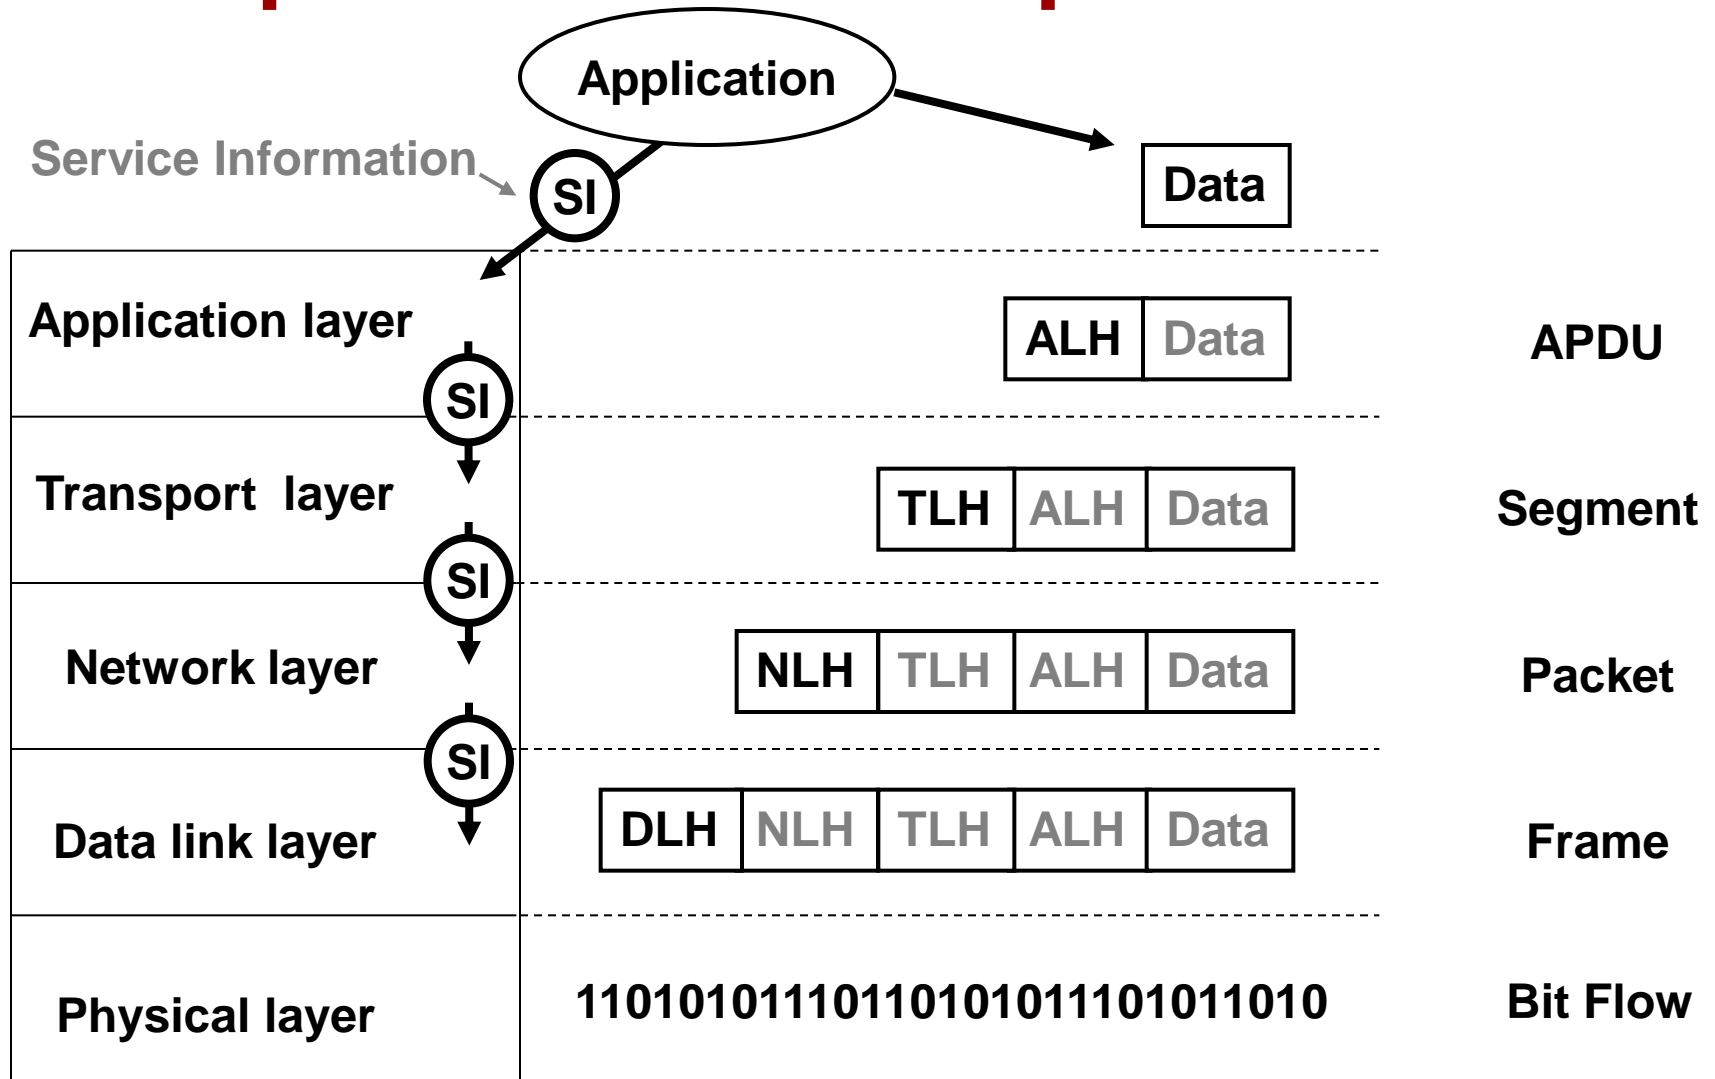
Application

Service Information

SI

Data

Application layer

SI

ALH Data

APDU

Transport layer

SI

TLH ALH Data

Segment

Network layer

SI

NLH TLH ALH Data

Packet

Data link layer

DLH NLH TLH ALH Data

Frame

Physical layer

1101010111011010101110101101 0

Bit Flow